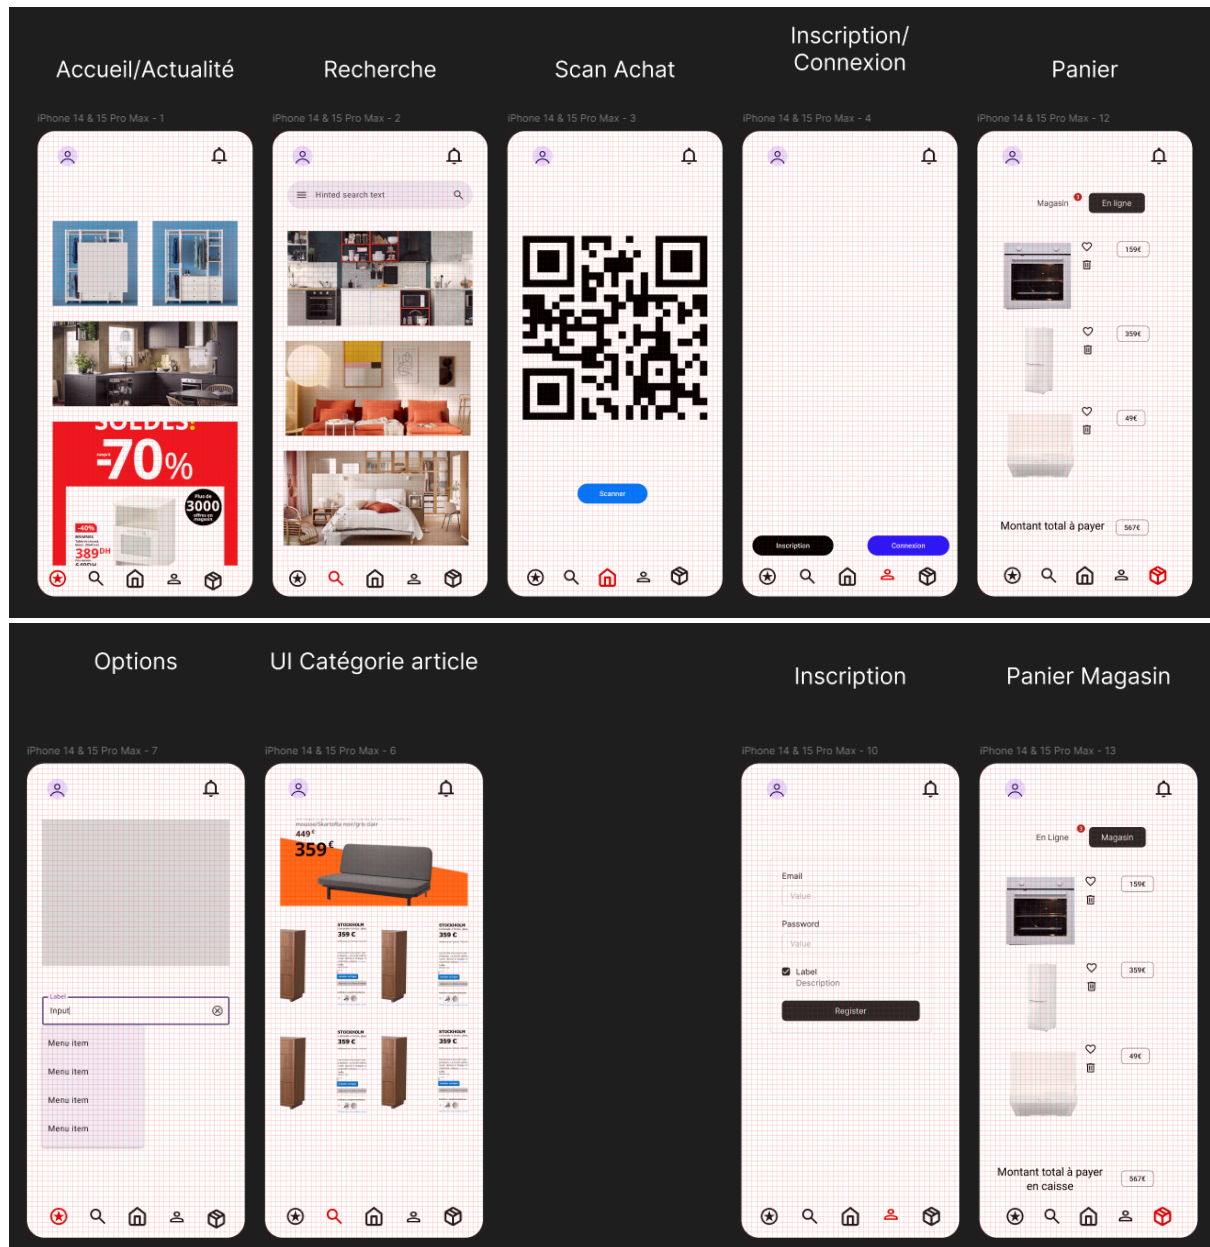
Accueil/Actualité

iPhone 14 & 15 Pro Max - 1

SOLDES!
-70%
Plus de 3000
-40%
389 DH

Recherche

iPhone 14 & 15 Pro Max - 2

Hinted search text

Scan Achat

iPhone 14 & 15 Pro Max - 3

Scanner

Inscription/ Connexion

iPhone 14 & 15 Pro Max - 4

Inscription
Connexion

Panier

iPhone 14 & 15 Pro Max - 12

Magasin
En ligne
159€
359€
49€
Montant total à payer
567€

Options

iPhone 14 & 15 Pro Max - 7

Label
Input
Menu item
Menu item
Menu item
Menu item

UI Catégorie article

iPhone 14 & 15 Pro Max - 6

449€
359€
STOCKHOLM
359 €
STOCKHOLM
359 €
STOCKHOLM
359 €
STOCKHOLM
359 €

Inscription

iPhone 14 & 15 Pro Max - 10

Email
Value
Password
Value
Label
Description
Register

Panier Magasin

iPhone 14 & 15 Pro Max - 13

En Ligne
Magasin
159€
359€
49€
Montant total à payer en caisse
567€